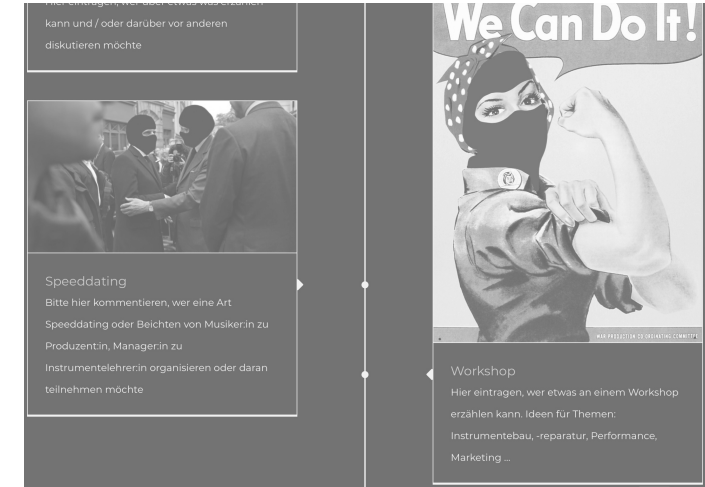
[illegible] kann und / oder darüber vor anderen diskutieren möchte

Speeddating
Bitte hier kommentieren, wer eine Art Speeddating oder Beichten von Musiker:in zu Produzent:in, Manager:in zu Instrumentelehrer:in organisieren oder daran teilnehmen möchte

We Can Do It!

WAR PRODUCTION CO-ORDINATING COMMITTEE

Workshop
Hier eintragen, wer etwas an einem Workshop erzählen kann. Ideen für Themen: Instrumentebau, -reparatur, Performance, Marketing ...